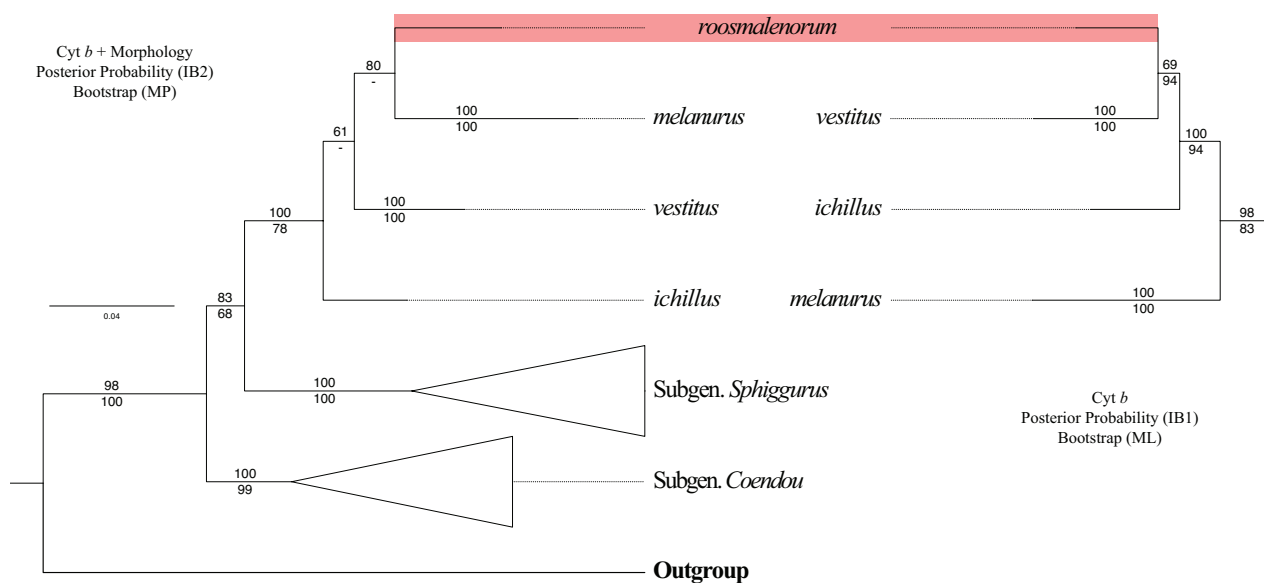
Cyt $b$ + Morphology
Posterior Probability (IB2)
Bootstrap (MP)

roosmalenorum

80
-

69
94

100
100

melanurus

vestitus

100
100

61
-

100
94

100
100

vestitus

ichillus

98
83

100
78

ichillus

melanurus

100
100

83
68

0.04

98
100

100
100

Subgen. Sphiggurus

Cyt $b$
Posterior Probability (IB1)
Bootstrap (ML)

100
99

Subgen. Coendou

Outgroup